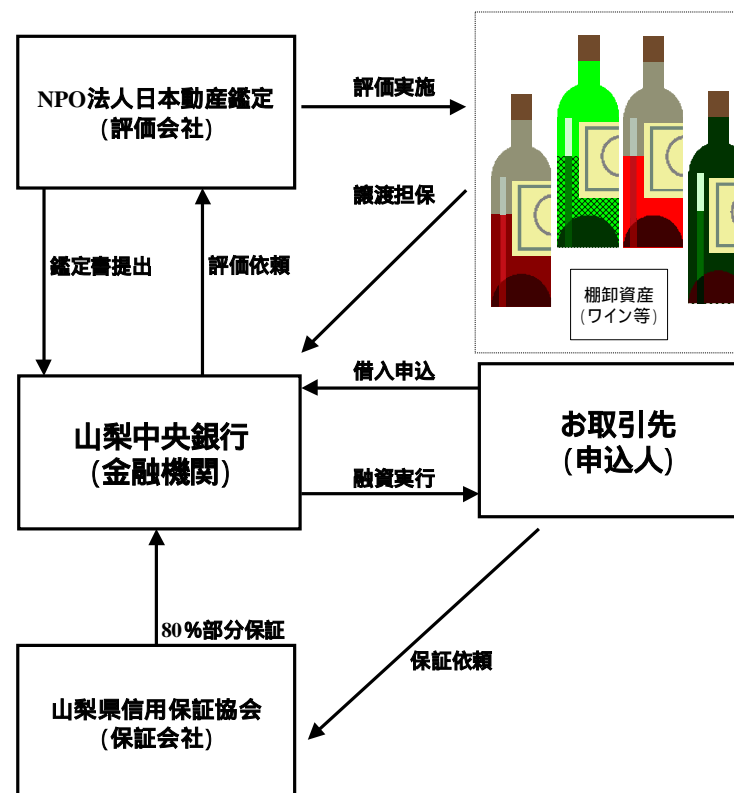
NPO法人日本動産鑑定
（評価会社）

評価実施

棚卸資産
（ワイン等）

譲渡担保

鑑定書提出

評価依頼

借入申込

山梨中央銀行
（金融機関）

お取引先
（申込人）

融資実行

80％部分保証

保証依頼

山梨県信用保証協会
（保証会社）